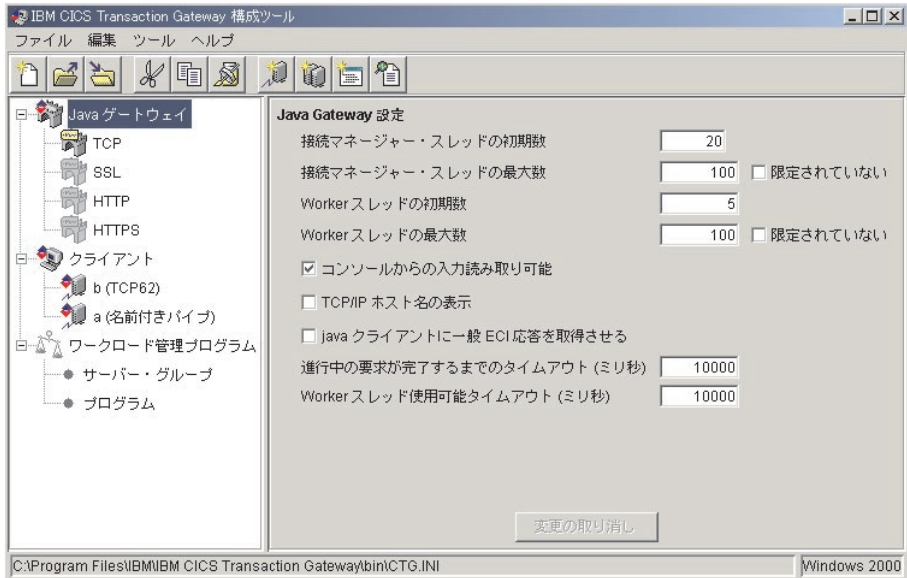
IBM CICS Transaction Gateway 構成ツール

ファイル 編集 ツール ヘルプ

Java ゲートウェイ
TCP
SSL
HTTP
HTTPS
クライアント
b (TCP62)
a (名前付きパイプ)
ワークロード管理プログラム
サーバー・グループ
プログラム

Java Gateway 設定

接続マネージャー・スレッドの初期数 20

接続マネージャー・スレッドの最大数 100 ☐ 限定されていない

Worker スレッドの初期数 5

Worker スレッドの最大数 100 ☐ 限定されていない

☑ コンソールからの入力読み取り可能

☐ TCP/IP ホスト名の表示

☐ java クライアントに一般 ECI 応答を取得させる

進行中の要求が完了するまでのタイムアウト (ミリ秒) 10000

Worker スレッド使用可能タイムアウト (ミリ秒) 10000

変更の取り消し

C:\Program Files\IBM\IBM CICS Transaction Gateway\bin\CTG.INI

Windows 2000